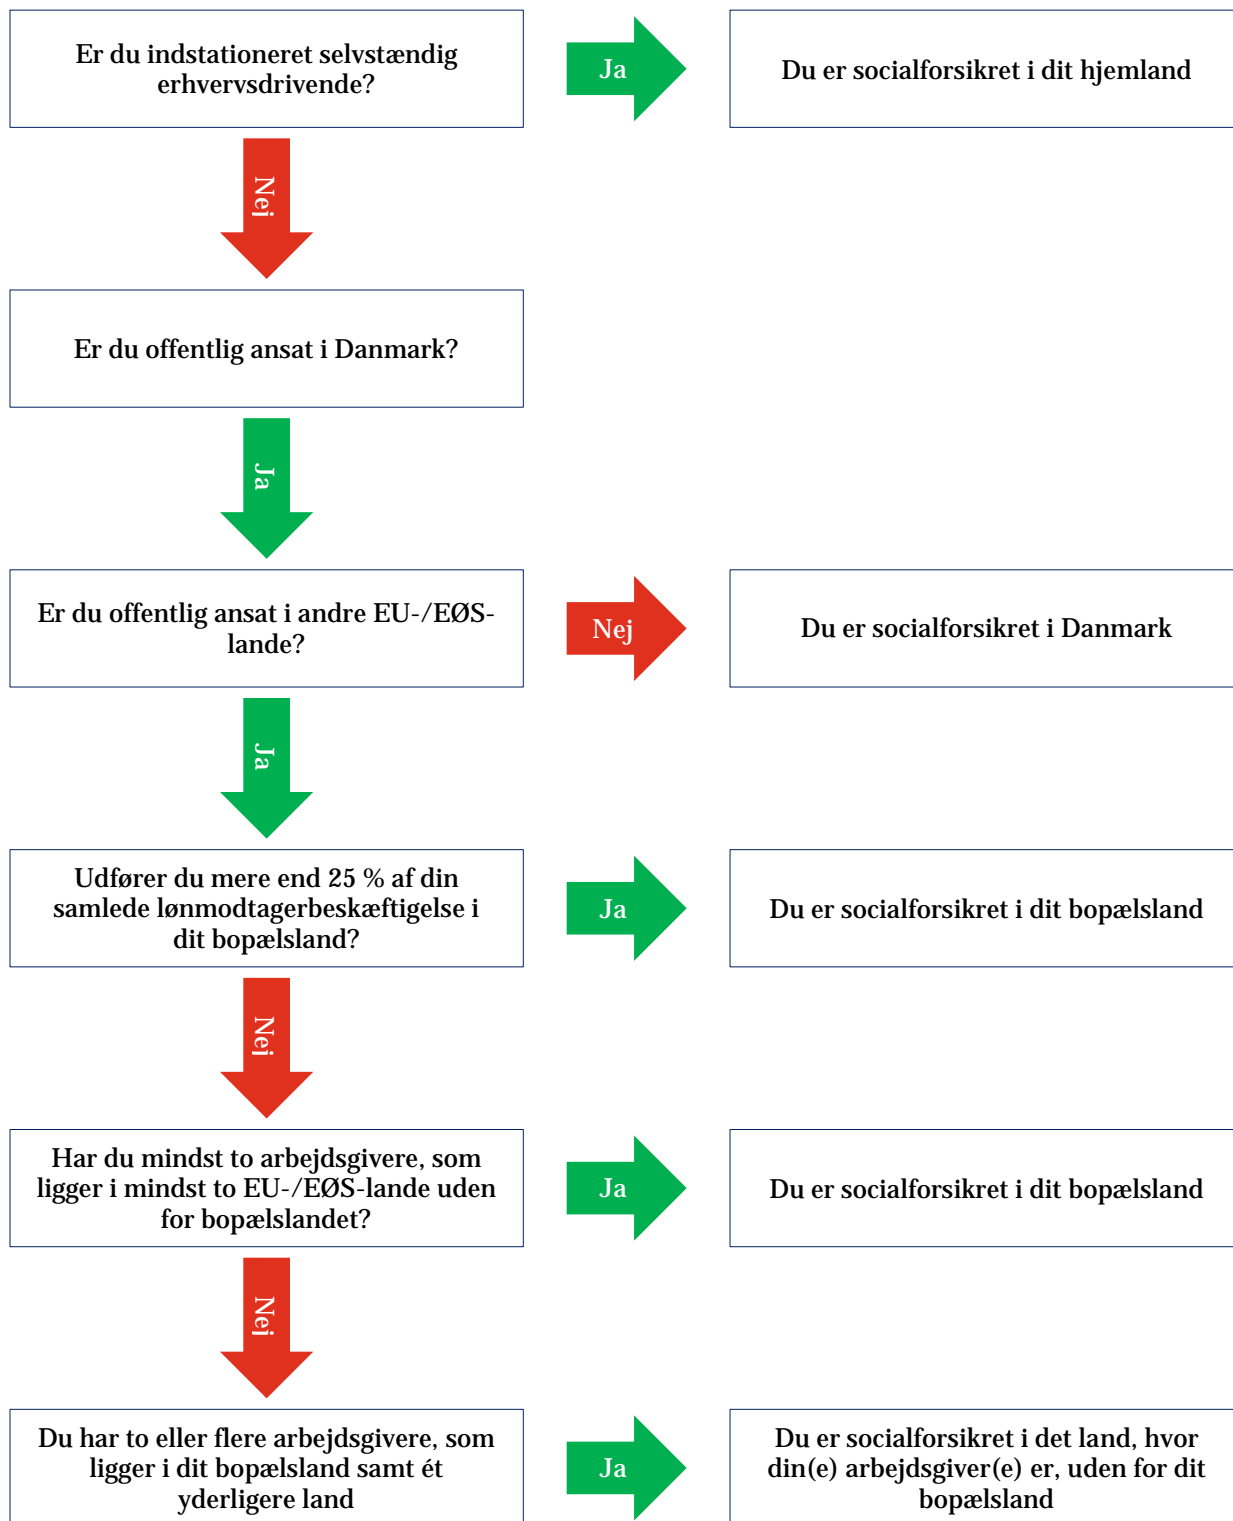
Er du indstationeret selvstændig erhvervsdrivende?

Ja

Du er socialforsikret i dit hjemland

Nej

Er du offentlig ansat i Danmark?

Ja

Er du offentlig ansat i andre EU-/EØS-lande?

Nej

Du er socialforsikret i Danmark

Ja

Udfører du mere end 25 % af din samlede lønmodtagerbeskæftigelse i dit bopælsland?

Ja

Du er socialforsikret i dit bopælsland

Nej

Har du mindst to arbejdsgivere, som ligger i mindst to EU-/EØS-lande uden for bopælslandet?

Ja

Du er socialforsikret i dit bopælsland

Nej

Du har to eller flere arbejdsgivere, som ligger i dit bopælsland samt ét yderligere land

Ja

Du er socialforsikret i det land, hvor din(e) arbejdsgiver(e) er, uden for dit bopælsland